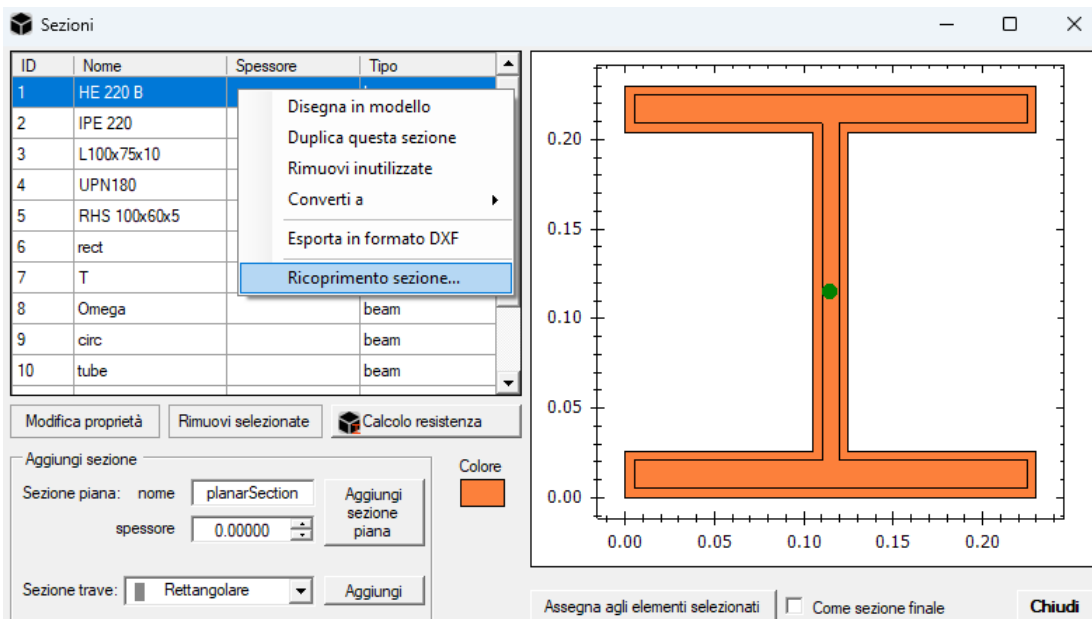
Sezioni

| ID | Nome | Spessore | Tipo |
|---|---|---|---|
| 1 | HE 220 B | | |
| 2 | IPE 220 | | |
| 3 | L100x75x10 | | |
| 4 | UPN180 | | |
| 5 | RHS 100x60x5 | | |
| 6 | rect | | |
| 7 | T | | |
| 8 | Omega | | beam |
| 9 | circ | | beam |
| 10 | tube | | beam |

Disegna in modello
Duplica questa sezione
Rimuovi inutilizzate
Converti a
Esporta in formato DXF
Ricoprimento sezione...

Modifica proprietà
Rimuovi selezionate
Calcolo resistenza

Aggiungi sezione
Sezione piana: nome planarSection
spessore 0.00000
Aggiungi sezione piana
Colore
Sezione trave: Rettangolare
Aggiungi

0.20
0.15
0.10
0.05
0.00
0.00 0.05 0.10 0.15 0.20

Assegna agli elementi selezionati
Come sezione finale
Chiudi